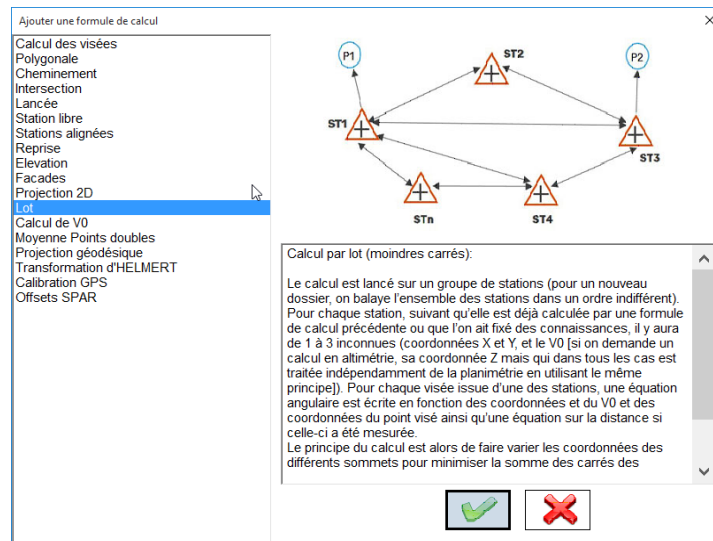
Ajouter une formule de calcul

Calcul des visées
Polygonale
Cheminement
Intersection
Lancée
Station libre
Stations alignées
Reprise
Elevation
Facades
Projection 2D
Lot
Calcul de V0
Moyenne Points doubles
Projection géodésique
Transformation d'HELMERT
Calibration GPS
Offsets SPAR

P1
ST2
P2
ST1
ST3
STn
ST4

Calcul par lot (moindres carrés):

Le calcul est lancé sur un groupe de stations (pour un nouveau dossier, on balaye l'ensemble des stations dans un ordre indifférent). Pour chaque station, suivant qu'elle est déjà calculée par une formule de calcul précédente ou que l'on ait fixé des connaissances, il y aura de 1 à 3 inconnues (coordonnées X et Y, et le V0 [si on demande un calcul en altimétrie, sa coordonnée Z mais qui dans tous les cas est traitée indépendamment de la planimétrie en utilisant le même principe]). Pour chaque visée issue d'une des stations, une équation angulaire est écrite en fonction des coordonnées et du V0 et des coordonnées du point visé ainsi qu'une équation sur la distance si celle-ci a été mesurée.
Le principe du calcul est alors de faire varier les coordonnées des différents sommets pour minimiser la somme des carrés des